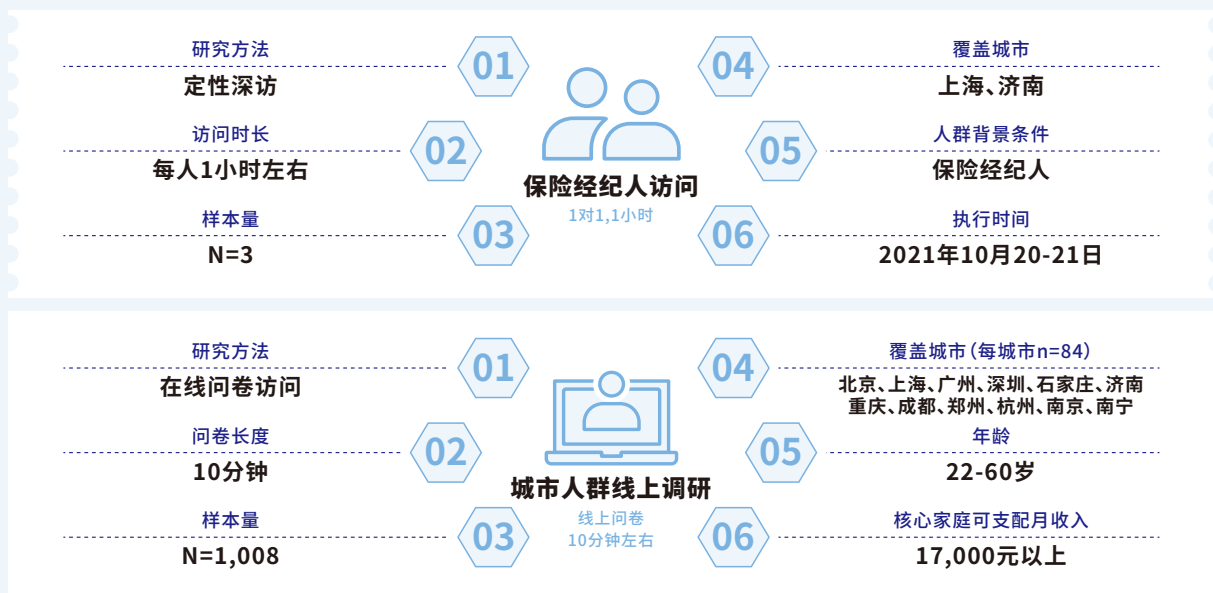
研究方法
定性深访

01

访问时长
每人1小时左右

02

样本量
N=3

03

保险经纪人访问
1对1,1小时

04
覆盖城市
上海、济南

05
人群背景条件
保险经纪人

06
执行时间
2021年10月20-21日

研究方法
在线问卷访问

01

问卷长度
10分钟

02

样本量
N=1,008

03

城市人群线上调研
线上问卷
10分钟左右

04
覆盖城市(每城市n=84)
北京、上海、广州、深圳、石家庄、济南
重庆、成都、郑州、杭州、南京、南宁

05
年龄
22-60岁

06
核心家庭可支配月收入
17,000元以上